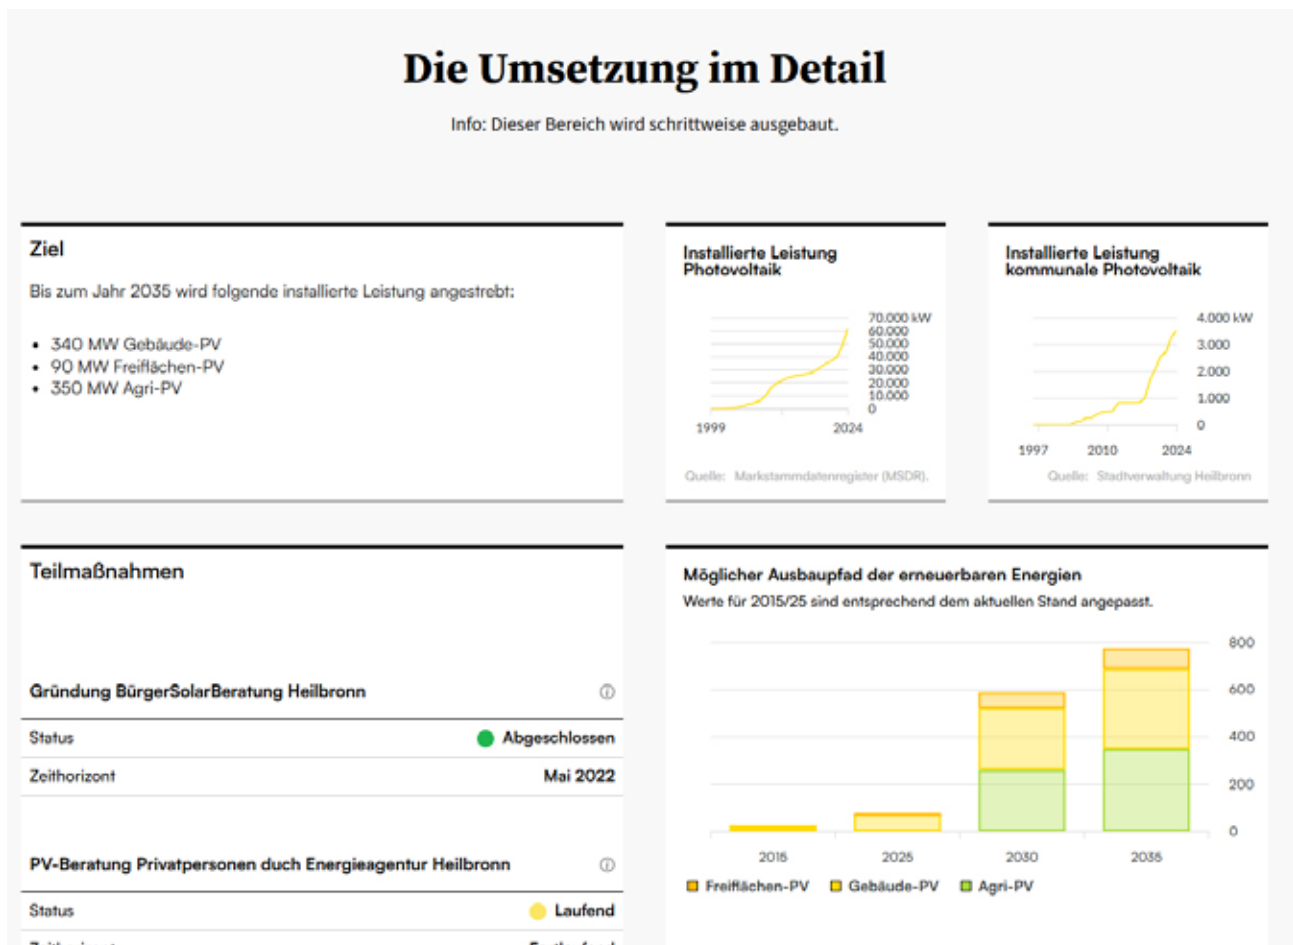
Die Umsetzung im Detail

Info: Dieser Bereich wird schrittweise ausgebaut.

Ziel

Bis zum Jahr 2035 wird folgende installierte Leistung angestrebt:

- 340 MW Gebäude-PV
- 90 MW Freiflächen-PV
- 350 MW Agri-PV

Installierte Leistung Photovoltaik

70.000 kW
60.000
50.000
40.000
30.000
20.000
10.000
0

1999 2024

Quelle: Marktstammdatenregister (MSDR).

Installierte Leistung kommunale Photovoltaik

4.000 kW
3.000
2.000
1.000
0

1997 2010 2024

Quelle: Stadtverwaltung Heilbronn

Teilmaßnahmen

Gründung BürgerSolarBeratung Heilbronn

| Status | Abgeschlossen |
|---|---|
| Zeithorizont | Mai 2022 |

PV-Beratung Privatpersonen duch Energieagentur Heilbronn

| Status | Laufend |
|---|---|
| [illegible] | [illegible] |

Möglicher Ausbaupfad der erneuerbaren Energien

Werte für 2015/25 sind entsprechend dem aktuellen Stand angepasst.

800
600
400
200
0

2015 2025 2030 2035

Freiflächen-PV Gebäude-PV Agri-PV